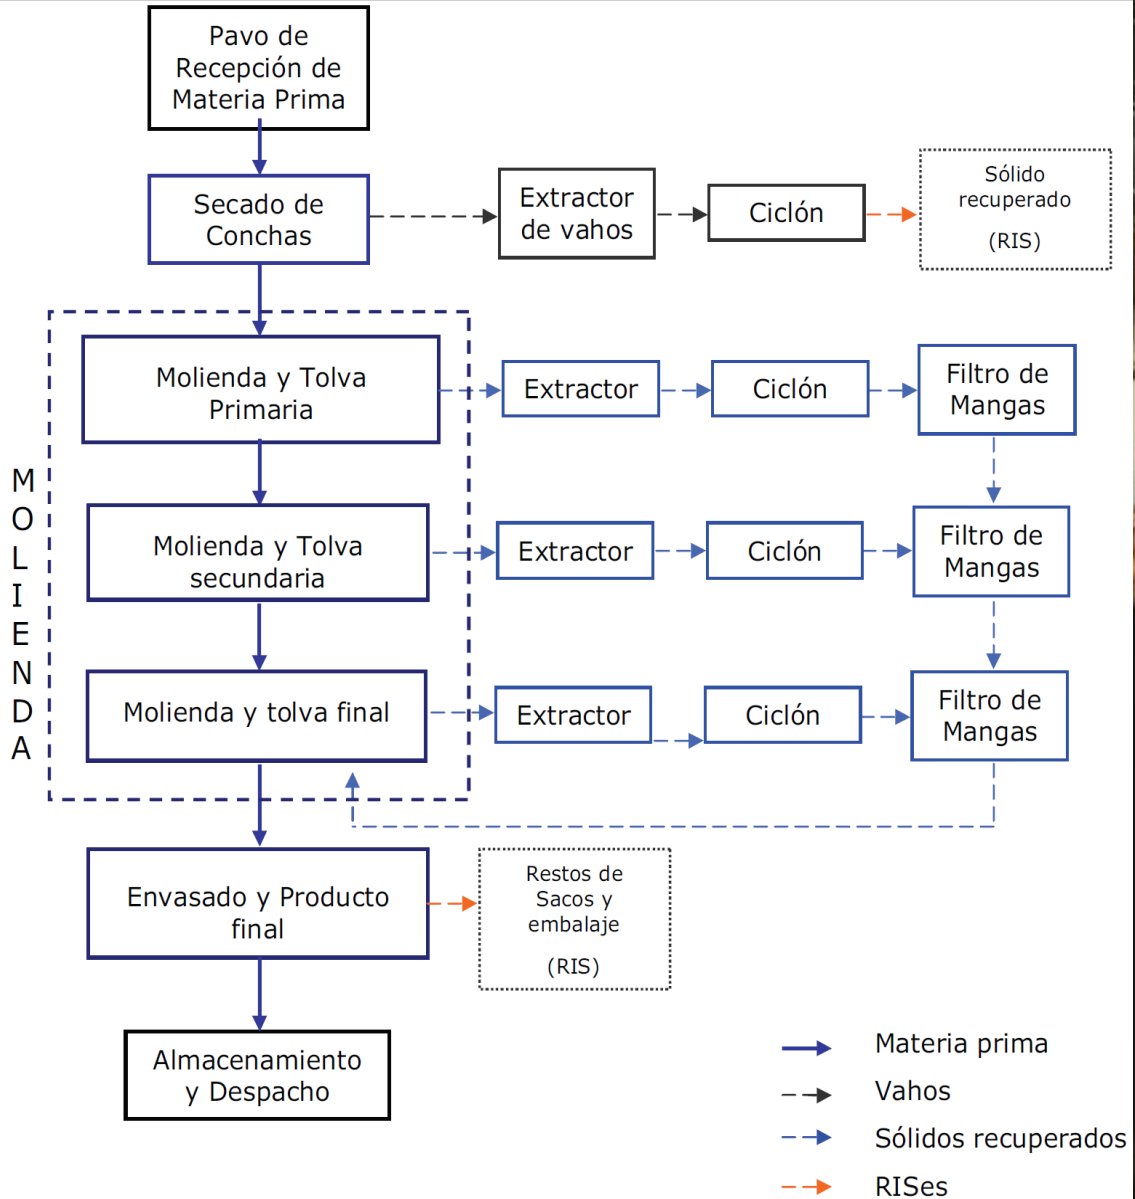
Pavo de Recepción de Materia Prima

Secado de Conchas

Extractor de vahos

Ciclón

Sólido recuperado (RIS)

MOLIENDA

Molienda y Tolva Primaria

Extractor

Ciclón

Filtro de Mangas

Molienda y Tolva secundaria

Extractor

Ciclón

Filtro de Mangas

Molienda y tolva final

Extractor

Ciclón

Filtro de Mangas

Envasado y Producto final

Restos de Sacos y embalaje (RIS)

Almacenamiento y Despacho

Materia prima
Vahos
Sólidos recuperados
RISes